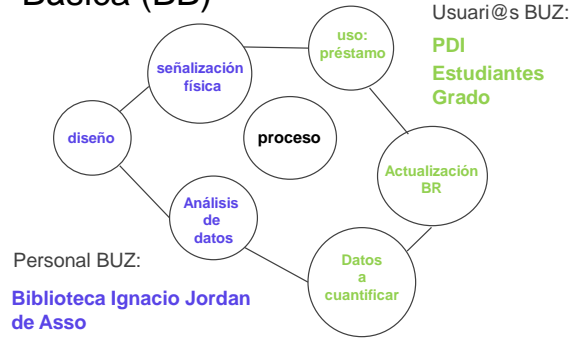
Básica (BB)

Usuari@s BUZ:

PDI
Estudiantes
Grado

uso:
préstamo

señalización
física

proceso

diseño

Actualización
BR

Análisis
de
datos

Datos
a
cuantificar

Personal BUZ:

Biblioteca Ignacio Jordan de Asso